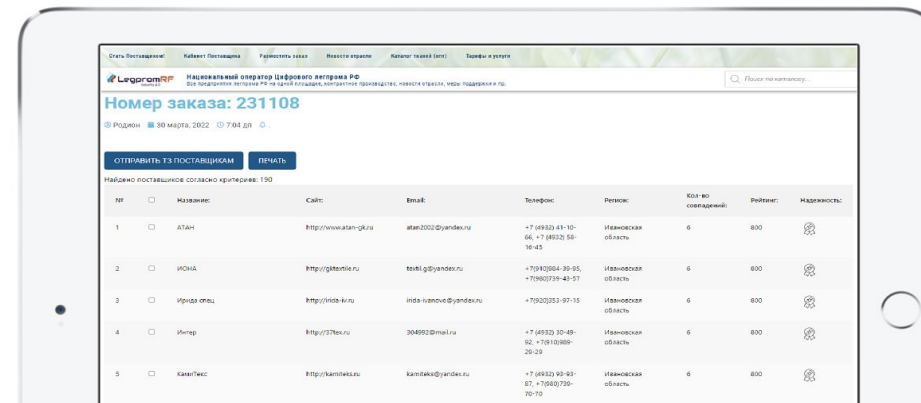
Стать Поставщиком! Кабинет Поставщика Разместить заказ Новости отрасли Каталог тканей (опт) Тарифы и услуги

LegpromRF

Национальный оператор Цифрового легпрома РФ
Все предприятия легпрома РФ на одной площадке, контрактное производство, новости отрасли, меры поддержки и пр.

Поиск по каталогу...

Номер заказа: 231108

Родион 30 марта, 2022 7:04 дп

ОТПРАВИТЬ ТЗ ПОСТАВЩИКАМ ПЕЧАТЬ

Найдено поставщиков согласно критериям: 190

| № | | Название: | Сайт: | Email: | Телефон: | Регион: | Кол-во совпадений: | Рейтинг: | Надежность: |
|---|---|---|---|---|---|---|---|---|---|
| 1 | | АТАН | http://www.atan-gk.ru | atan2002@yandex.ru | +7 (4932) 43-10-66, +7 (4932) 58-16-45 | Ивановская область | 6 | 800 | |
| 2 | | ИОНА | http://gktextile.ru | textil.g@yandex.ru | +7(910)984-39-95, +7(980)739-43-57 | Ивановская область | 6 | 800 | |
| 3 | | Ирида спец | http://irida-iv.ru | irida-ivanovo@yandex.ru | +7(920)353-97-15 | Ивановская область | 6 | 800 | |
| 4 | | Интер | http://37tex.ru | 304992@mail.ru | +7 (4932) 30-49-92, +7(910)989-29-29 | Ивановская область | 6 | 800 | |
| 5 | | КамиТекс | http://kamiteks.ru | kamiteks@yandex.ru | +7 (4932) 93-93-87, +7(980)730-70-70 | Ивановская область | 6 | 800 | |